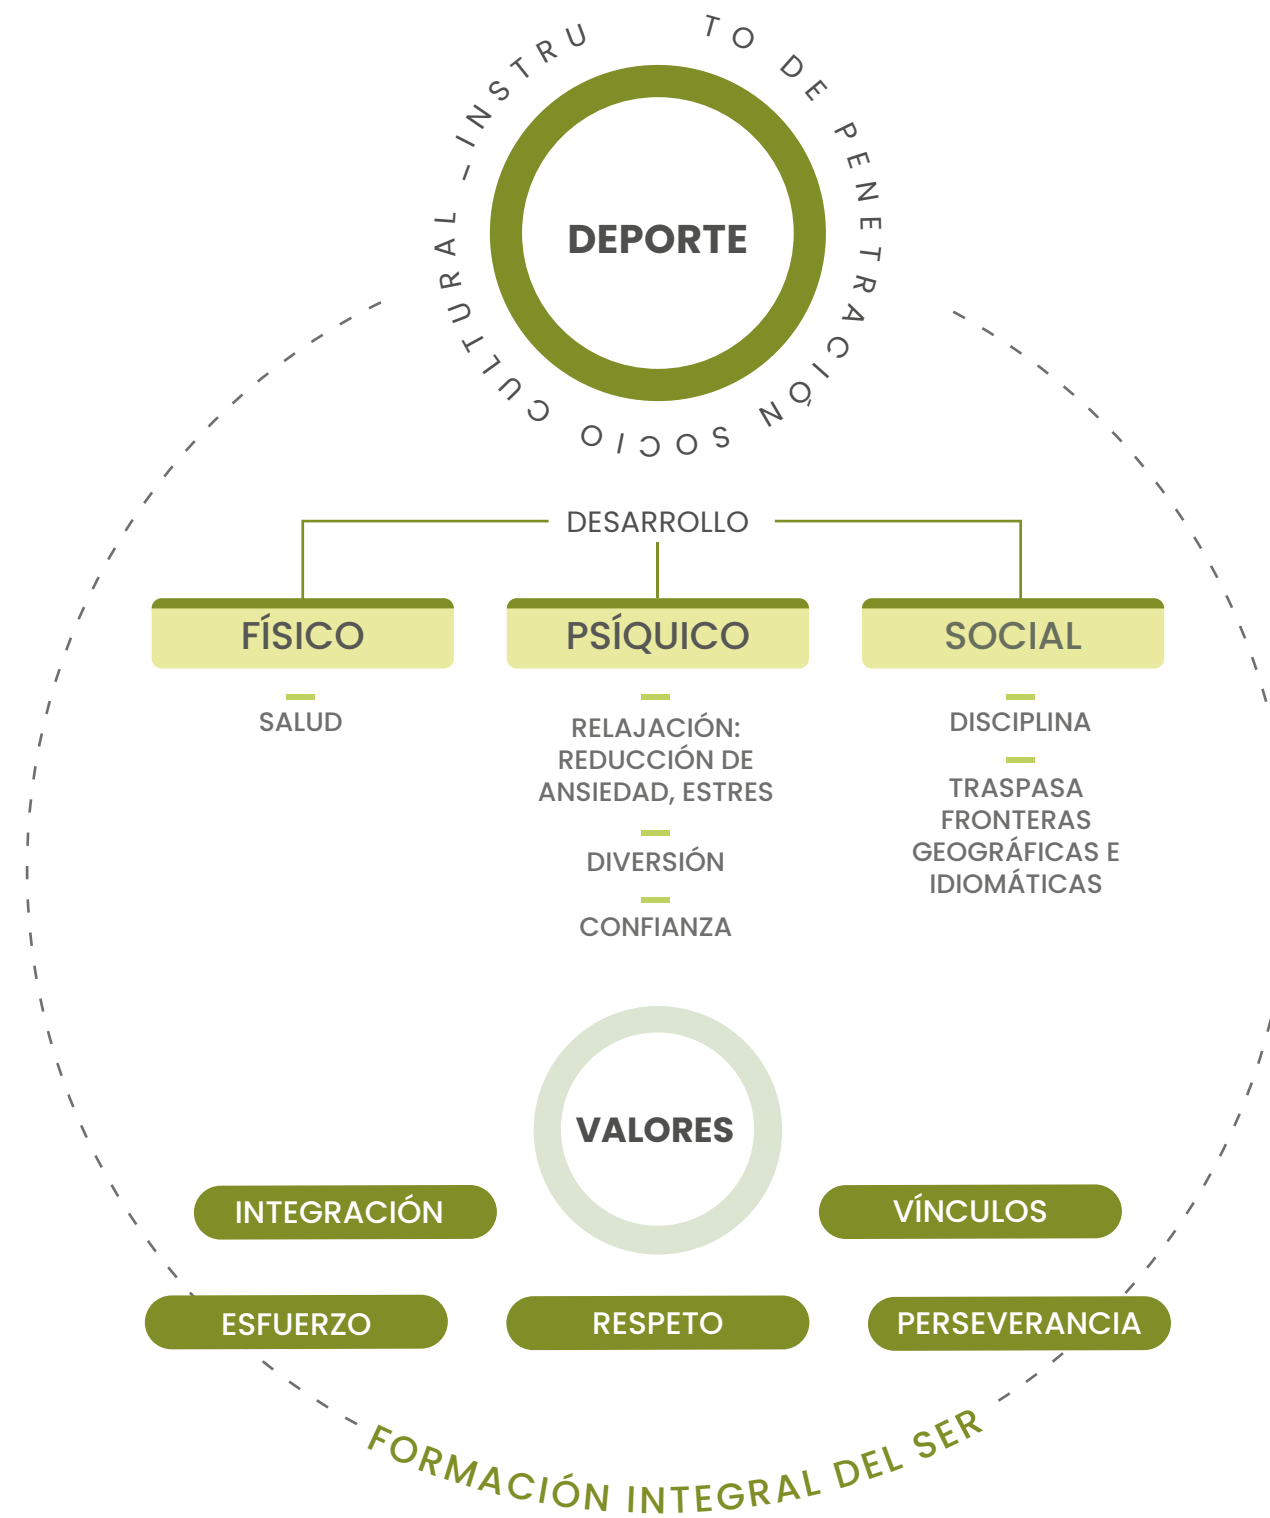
INSTRUMENTO DE PENETRACIÓN SOCIO CULTURAL

DEPORTE

DESARROLLO

FÍSICO

PSÍQUICO

SOCIAL

SALUD

RELAJACIÓN: REDUCCIÓN DE ANSIEDAD, ESTRES

DIVERSIÓN

CONFIANZA

DISCIPLINA

TRASPASA FRONTERAS GEOGRÁFICAS E IDIOMÁTICAS

VALORES

INTEGRACIÓN

VÍNCULOS

ESFUERZO

RESPETO

PERSEVERANCIA

FORMACIÓN INTEGRAL DEL SER